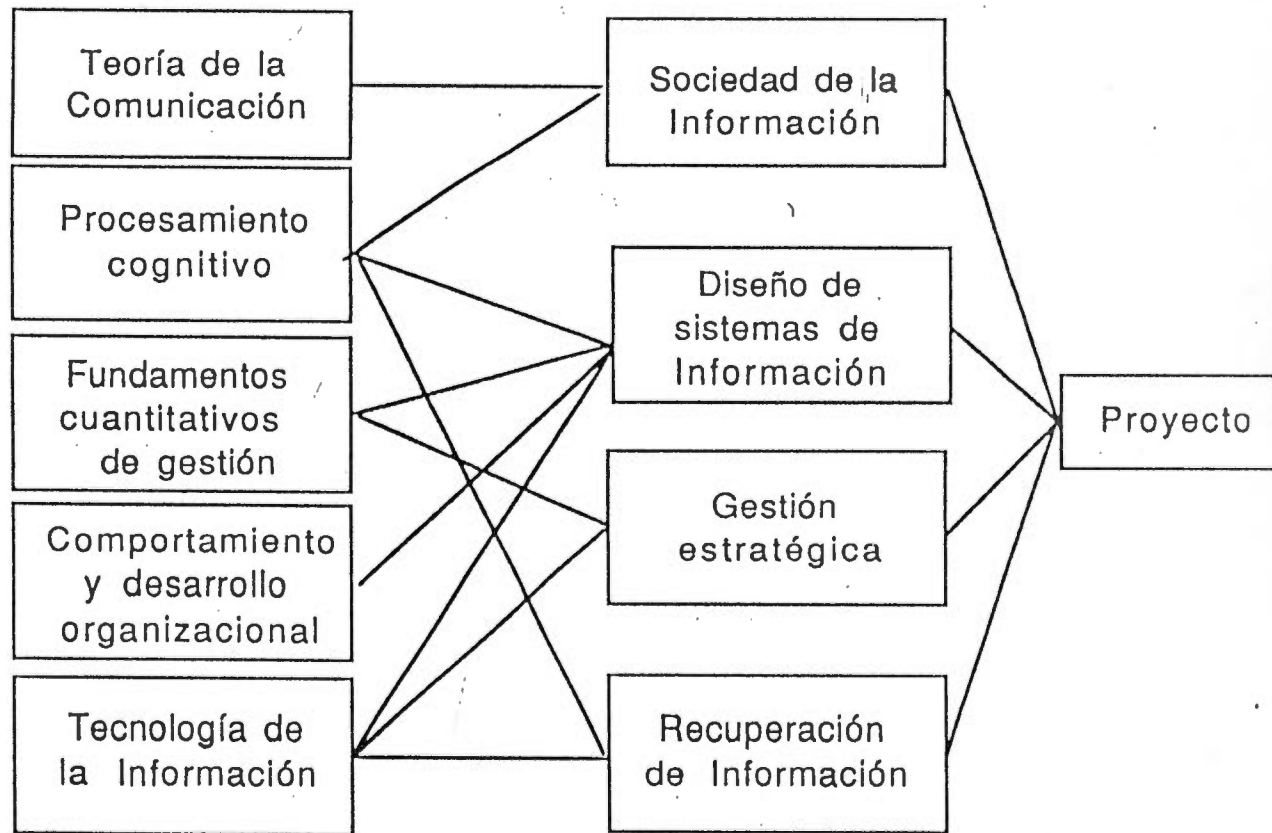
Teoría de la Comunicación

Procesamiento cognitivo

Fundamentos cuantitativos de gestión

Comportamiento y desarrollo organizacional

Tecnología de la Información

Sociedad de la Información

Diseño de sistemas de Información

Gestión estratégica

Recuperación de Información

Proyecto